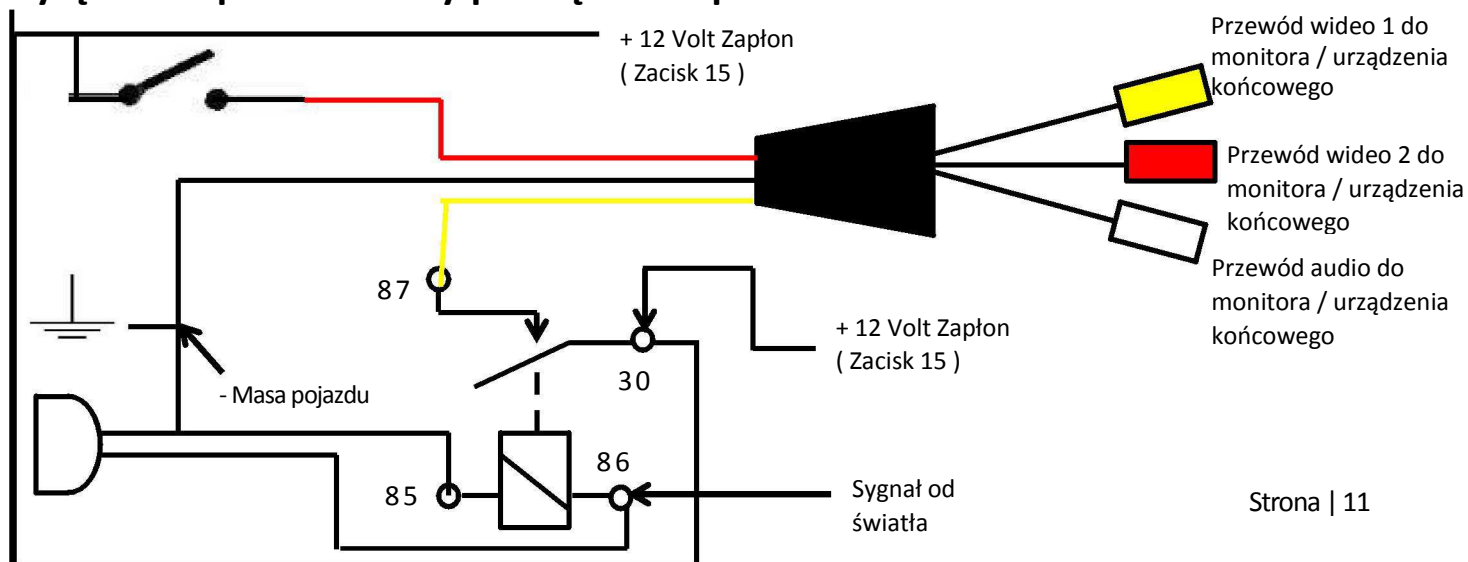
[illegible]

+ 12 Volt Zapłon
( Zacisk 15 )

Przewód wideo 1 do monitora / urządzenia końcowego

Przewód wideo 2 do monitora / urządzenia końcowego

Przewód audio do monitora / urządzenia końcowego

87

+ 12 Volt Zapłon
( Zacisk 15 )

30

- Masa pojazdu

86

85

Sygnał od światła

Strona | 11